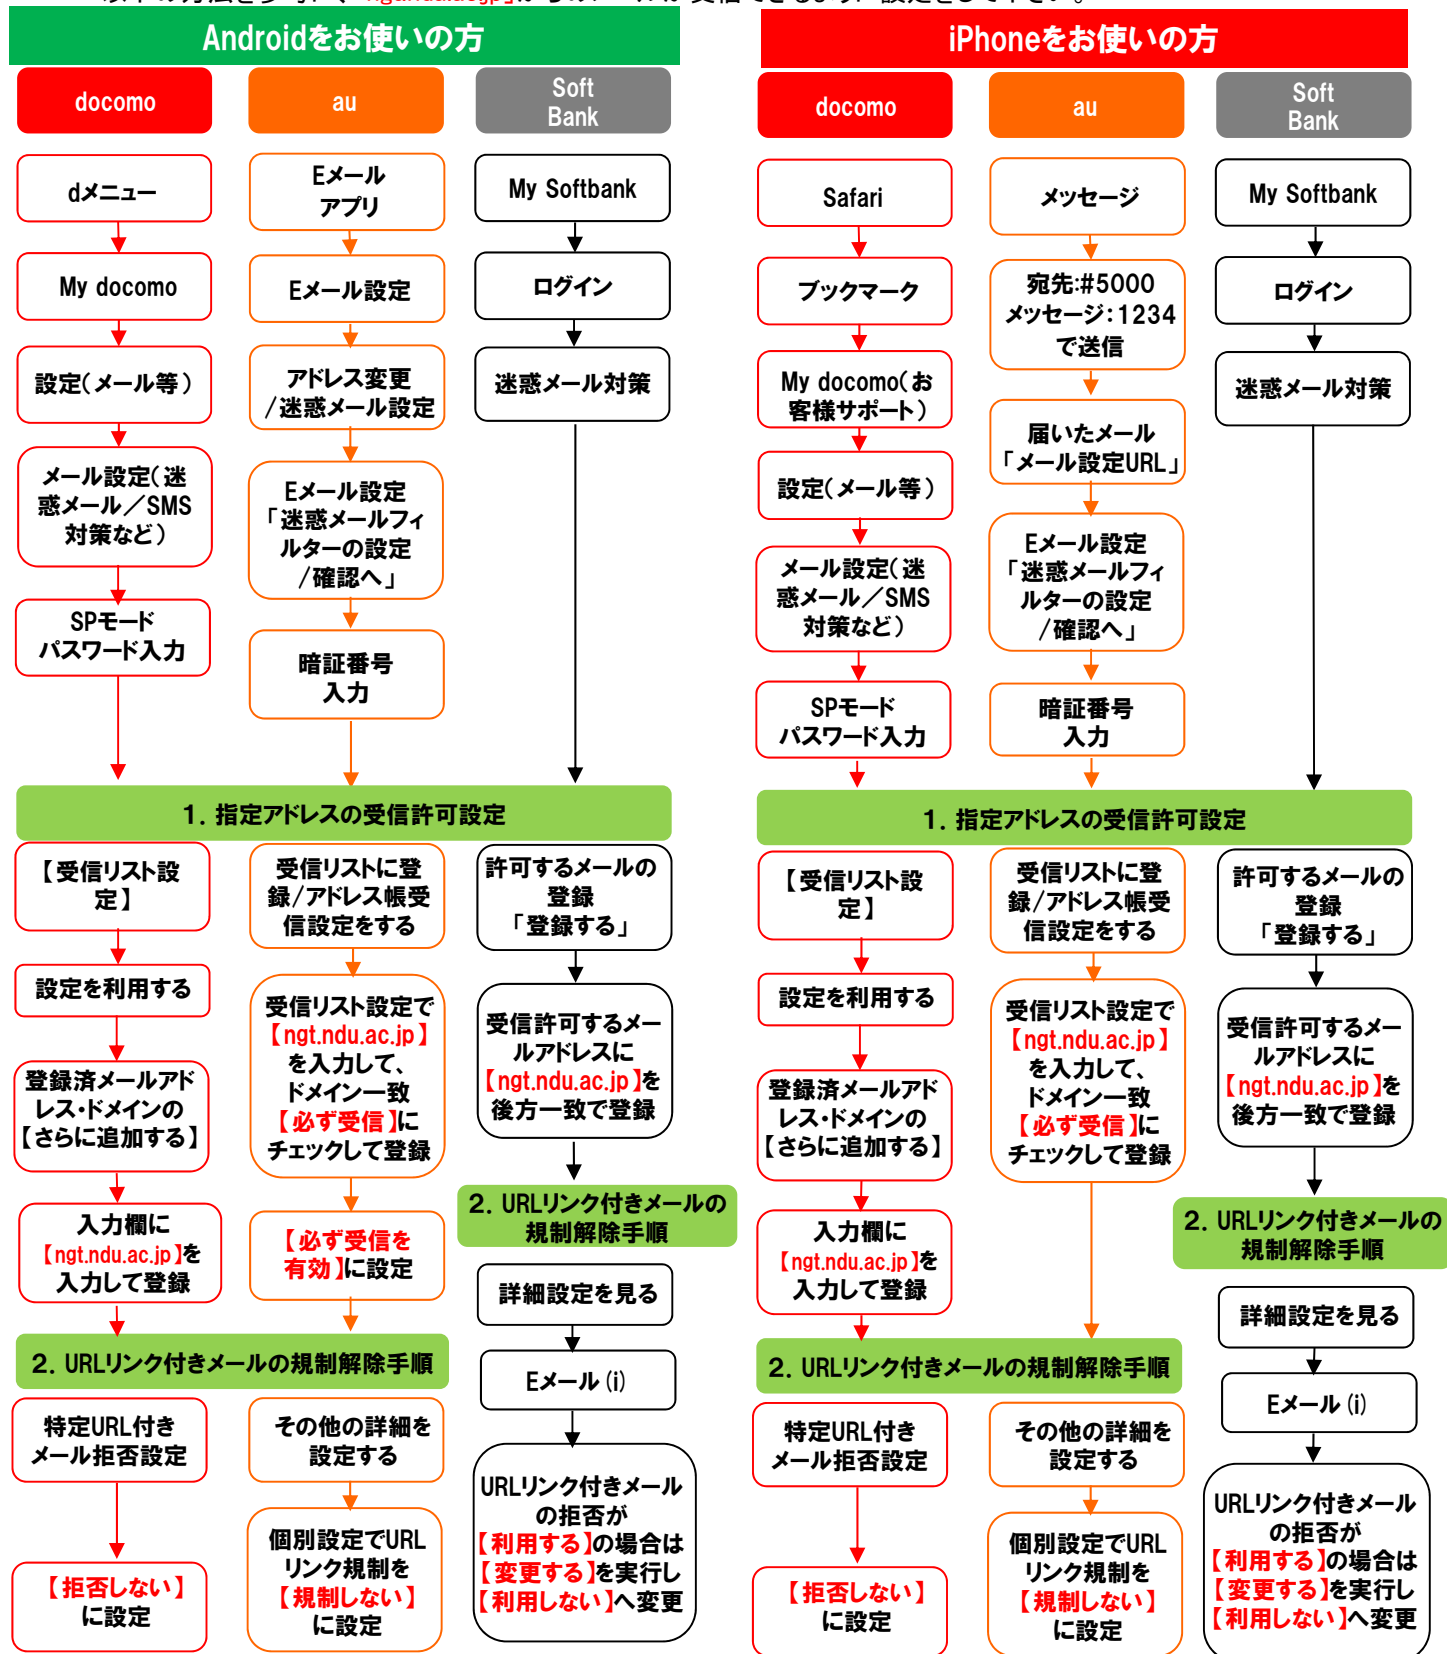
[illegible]

Androidをお使いの方

docomo

dメニュー

My docomo

設定（メール等）

メール設定（迷惑メール／SMS対策など）

SPモードパスワード入力

au

Eメールアプリ

Eメール設定

アドレス変更／迷惑メール設定

Eメール設定「迷惑メールフィルターの設定／確認へ」

暗証番号入力

Soft Bank

My Softbank

ログイン

迷惑メール対策

1. 指定アドレスの受信許可設定

【受信リスト設定】

設定を利用する

登録済メールアドレス・ドメインの【さらに追加する】

入力欄に【ngt.ndu.ac.jp】を入力して登録

受信リストに登録/アドレス帳受信設定をする

受信リスト設定で【ngt.ndu.ac.jp】を入力して、ドメイン一致【必ず受信】にチェックして登録

【必ず受信を有効】に設定

許可するメールの登録「登録する」

受信許可するメールアドレスに【ngt.ndu.ac.jp】を後方一致で登録

2. URLリンク付きメールの規制解除手順

特定URL付きメール拒否設定

【拒否しない】に設定

その他の詳細を設定する

個別設定でURLリンク規制を【規制しない】に設定

2. URLリンク付きメールの規制解除手順

詳細設定を見る

Eメール (i)

URLリンク付きメールの拒否が【利用する】の場合は【変更する】を実行し【利用しない】へ変更

iPhoneをお使いの方

docomo

Safari

ブックマーク

My docomo（お客様サポート）

設定（メール等）

メール設定（迷惑メール／SMS対策など）

SPモードパスワード入力

au

メッセージ

宛先:#5000 メッセージ:1234 で送信

届いたメール「メール設定URL」

Eメール設定「迷惑メールフィルターの設定／確認へ」

暗証番号入力

Soft Bank

My Softbank

ログイン

迷惑メール対策

1. 指定アドレスの受信許可設定

【受信リスト設定】

設定を利用する

登録済メールアドレス・ドメインの【さらに追加する】

入力欄に【ngt.ndu.ac.jp】を入力して登録

受信リストに登録/アドレス帳受信設定をする

受信リスト設定で【ngt.ndu.ac.jp】を入力して、ドメイン一致【必ず受信】にチェックして登録

許可するメールの登録「登録する」

受信許可するメールアドレスに【ngt.ndu.ac.jp】を後方一致で登録

2. URLリンク付きメールの規制解除手順

詳細設定を見る

Eメール (i)

URLリンク付きメールの拒否が【利用する】の場合は【変更する】を実行し【利用しない】へ変更

2. URLリンク付きメールの規制解除手順

特定URL付きメール拒否設定

【拒否しない】に設定

その他の詳細を設定する

個別設定でURLリンク規制を【規制しない】に設定